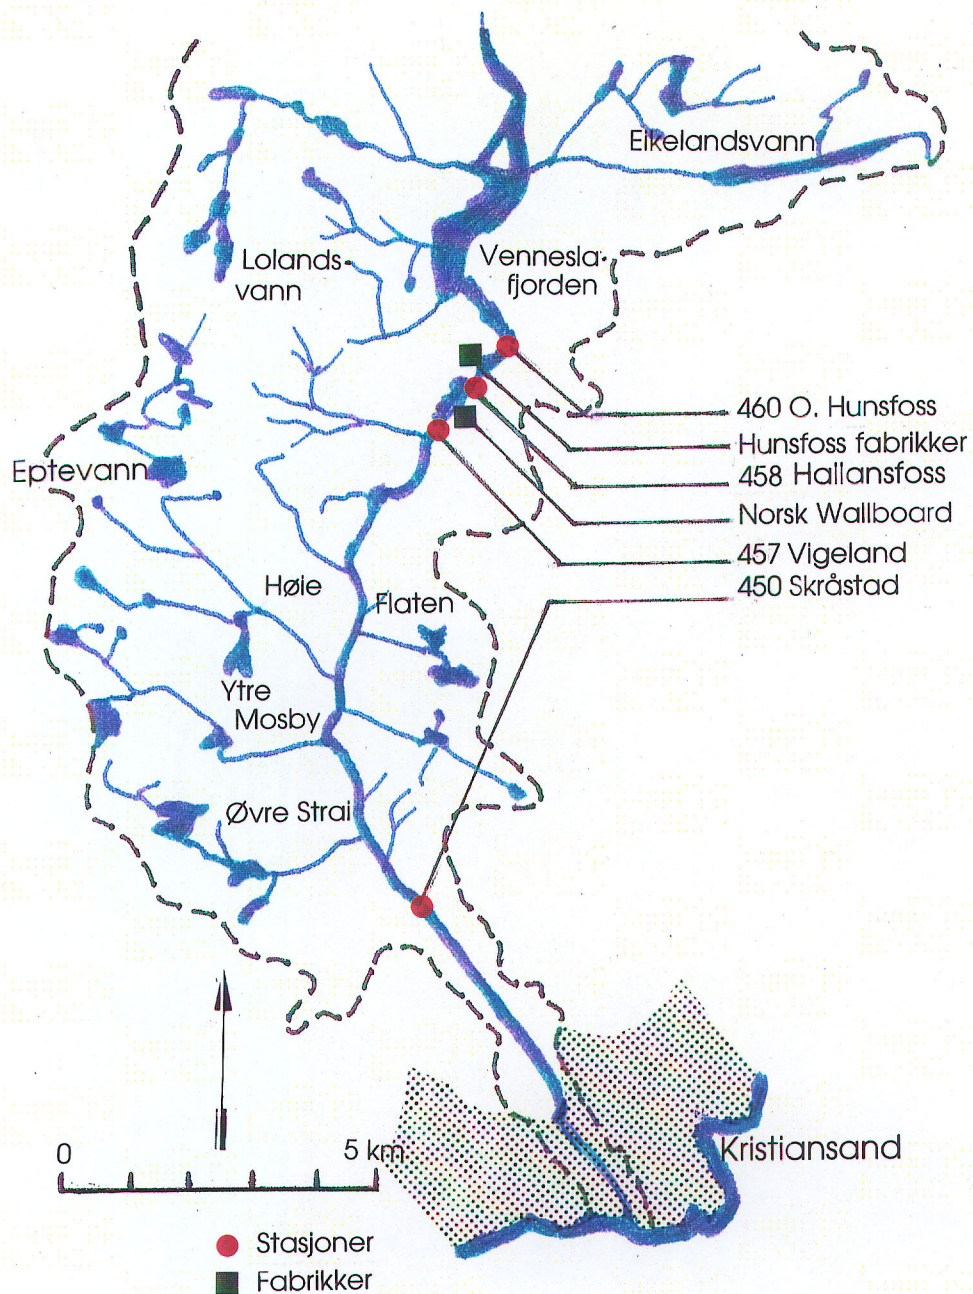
Eikelandsvann

Lolandsvann

Venneslafjorden

460 O. Hunsfoss
Hunsfoss fabrikker
458 Hallansfoss
Norsk Wallboard
457 Vigeland
450 Skråstad

Eptevann

Høie

Flaten

Ytre Mosby

Øvre Strai

0

5 km

Kristiansand

Stasjoner
Fabrikker